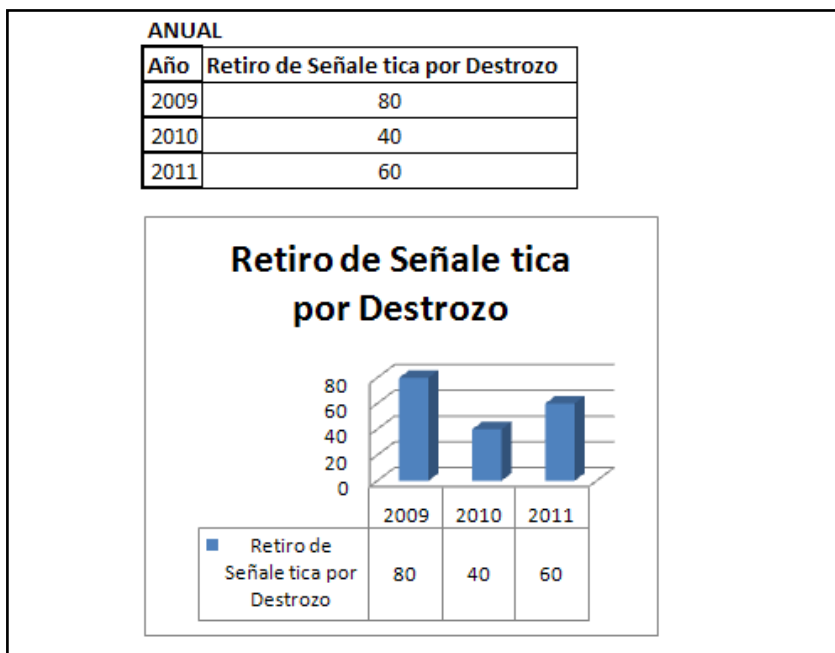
ANUAL

| Año | Retiro de Señale tica por Destrozo |
|---|---|
| 2009 | 80 |
| 2010 | 40 |
| 2011 | 60 |

Retiro de Señale tica por Destrozo

80
60
40
20
0

| | 2009 | 2010 | 2011 |
|---|---|---|---|
| Retiro de Señale tica por Destrozo | 80 | 40 | 60 |